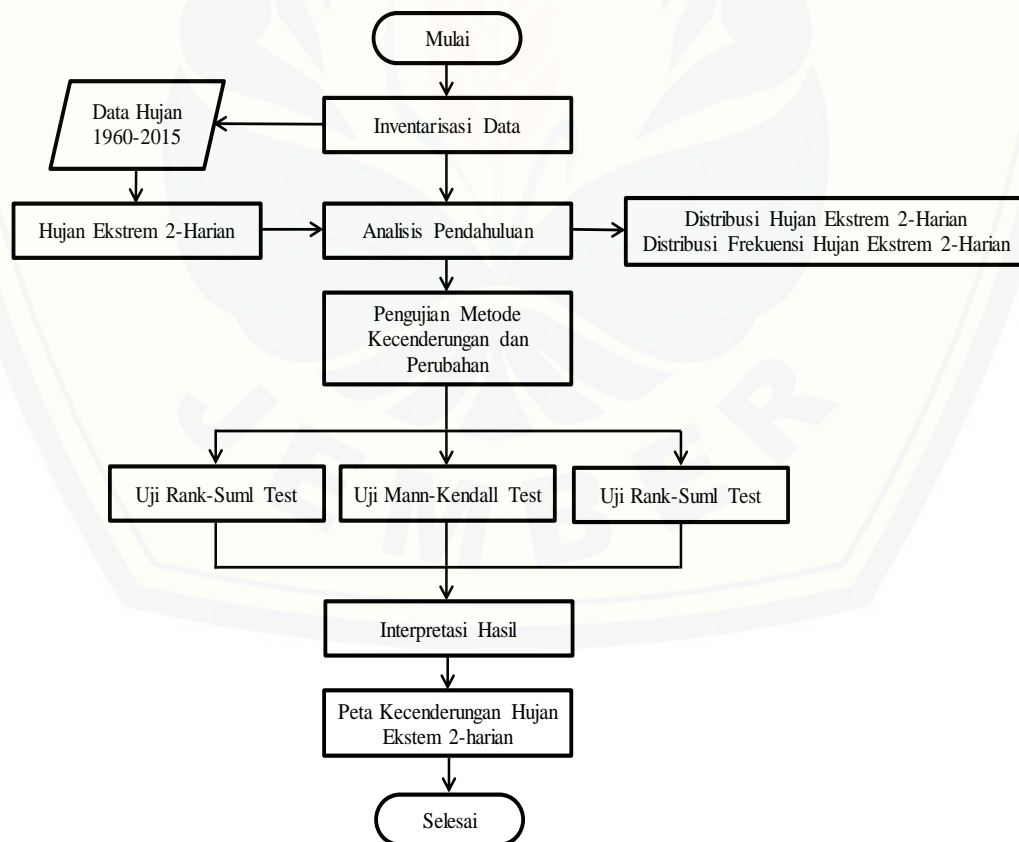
Mulai

Data Hujan 1960-2015

Inventarisasi Data

Hujan Ekstrem 2-Harian

Analisis Pendahuluan

Distribusi Hujan Ekstrem 2-Harian
Distribusi Frekuensi Hujan Ekstrem 2-Harian

Pengujian Metode Kecenderungan dan Perubahan

Uji Rank-Suml Test

Uji Mann-Kendall Test

Uji Rank-Suml Test

Interpretasi Hasil

Peta Kecenderungan Hujan Ekstem 2-harian

Selesai